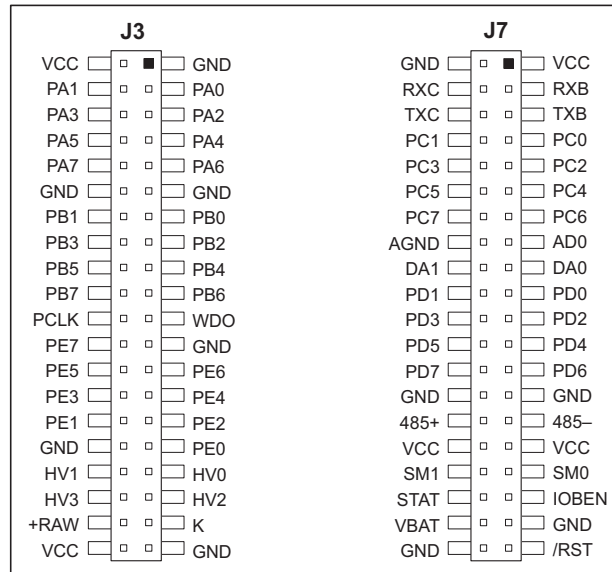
| J3 | |
|---|---|
| VCC | GND |
| PA1 | PA0 |
| PA3 | PA2 |
| PA5 | PA4 |
| PA7 | PA6 |
| GND | GND |
| PB1 | PB0 |
| PB3 | PB2 |
| PB5 | PB4 |
| PB7 | PB6 |
| PCLK | WDO |
| PE7 | GND |
| PE5 | PE6 |
| PE3 | PE4 |
| PE1 | PE2 |
| GND | PE0 |
| HV1 | HV0 |
| HV3 | HV2 |
| +RAW | K |
| VCC | GND |

| J7 | |
|---|---|
| GND | VCC |
| RXC | RXB |
| TXC | TXB |
| PC1 | PC0 |
| PC3 | PC2 |
| PC5 | PC4 |
| PC7 | PC6 |
| AGND | AD0 |
| DA1 | DA0 |
| PD1 | PD0 |
| PD3 | PD2 |
| PD5 | PD4 |
| PD7 | PD6 |
| GND | GND |
| 485+ | 485– |
| VCC | VCC |
| SM1 | SM0 |
| STAT | IOBEN |
| VBAT | GND |
| GND | /RST |